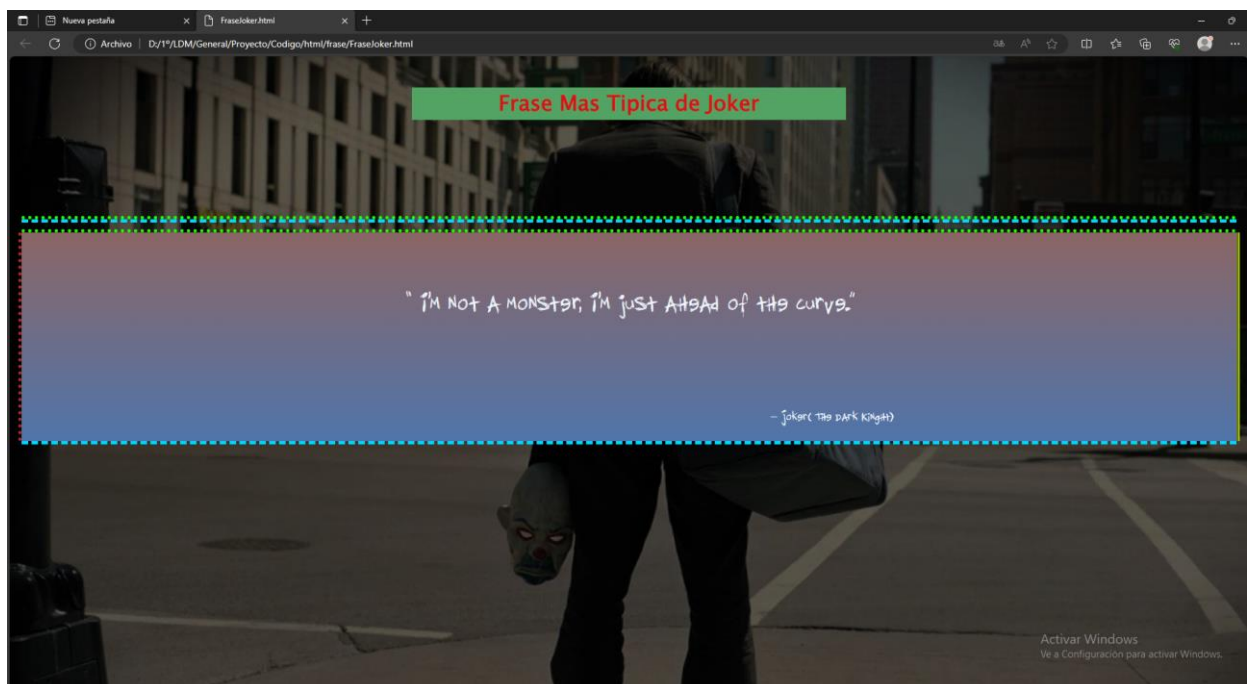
Nueva pestaña
FraseJoker.html
Archivo | D:/1º/LDM/General/Proyecto/Codigo/html/frase/FraseJoker.html

Frase Mas Tipica de Joker

" I'M NOT A MONSTER, I'M JUST AHEAD OF THE CURVE."

- JOKER( THE DARK KNIGHT)

Activar Windows
Ve a Configuración para activar Windows.